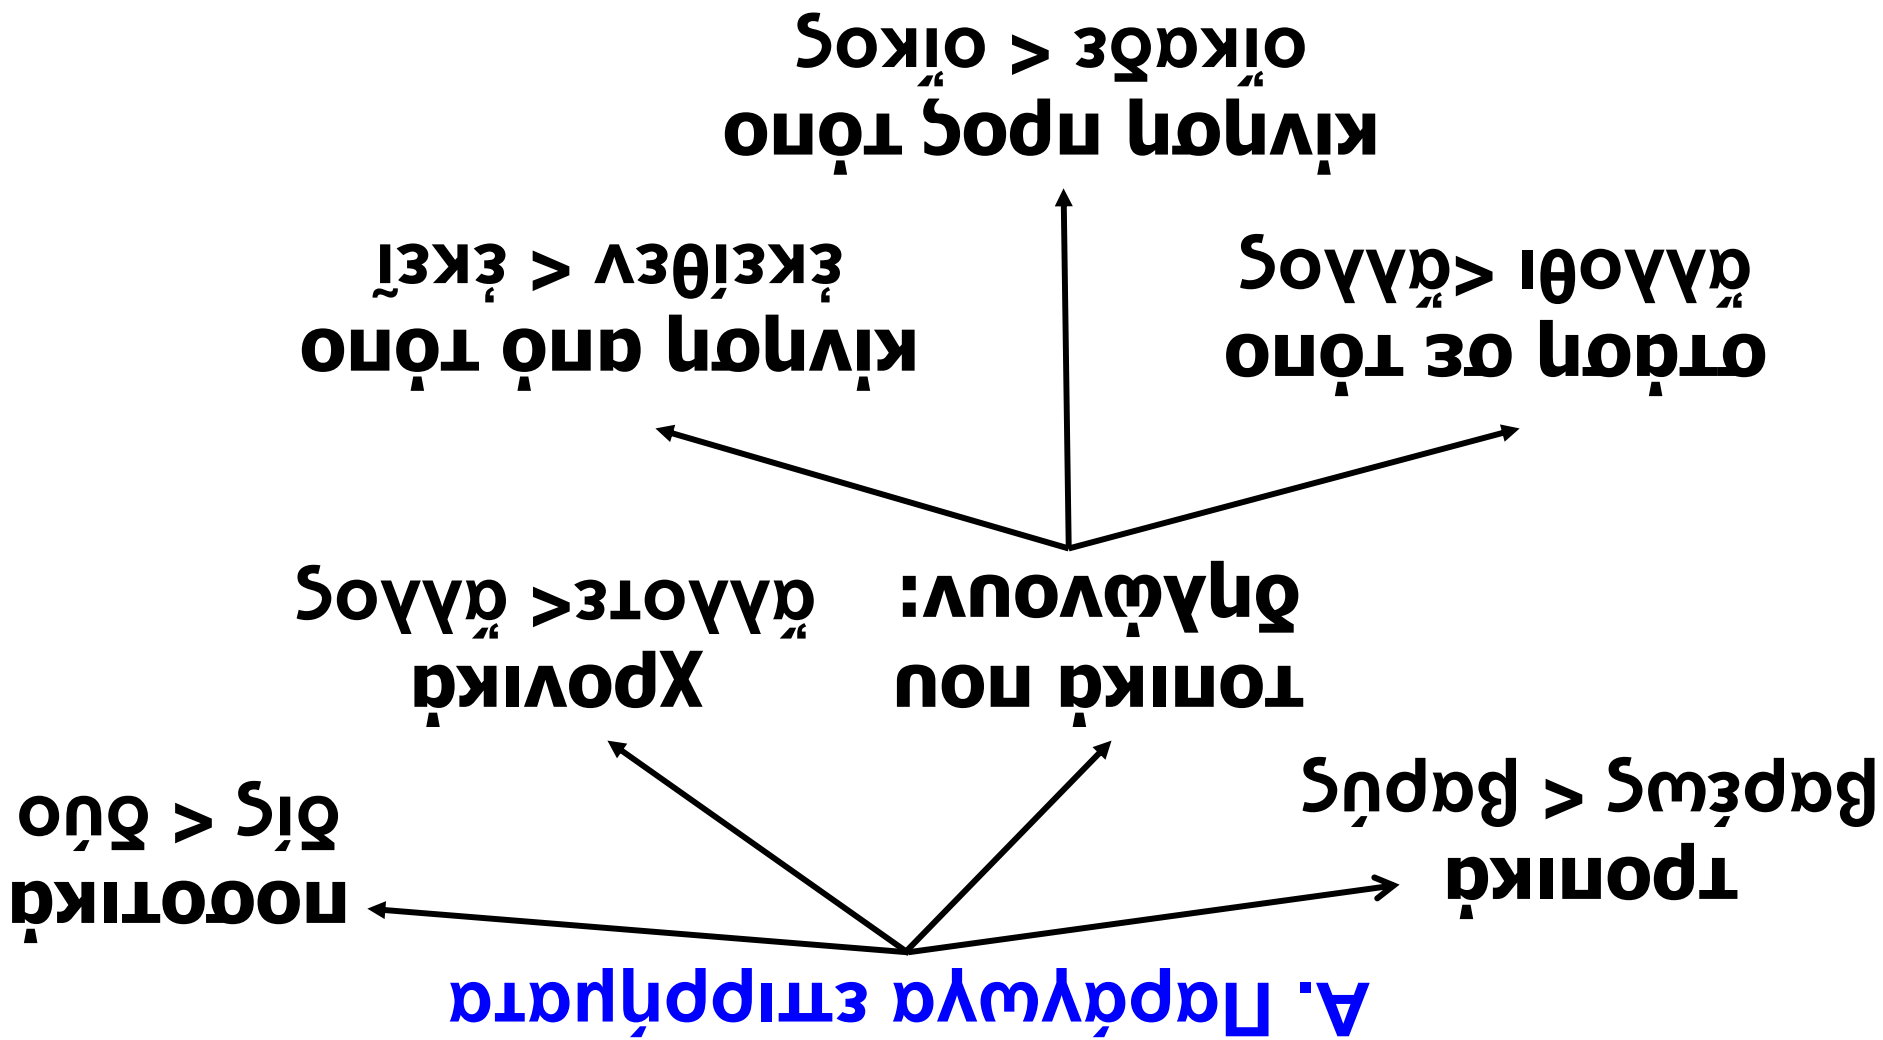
Α. Παράγωγα επιρρήματα

ποσοτικά
δίς < δύο

χρονικά
ἄλλοτε< ἄλλος

τοπικά που δηλώνουν:

τροπικά
βαρέως < βαρύς

κίνηση από τόπο
ἐκεῖθεν < ἐκεῖ

κίνηση προς τόπο
οἴκαδε < οἶκος

στάση σε τόπο
ἄλλοθι <ἄλλος